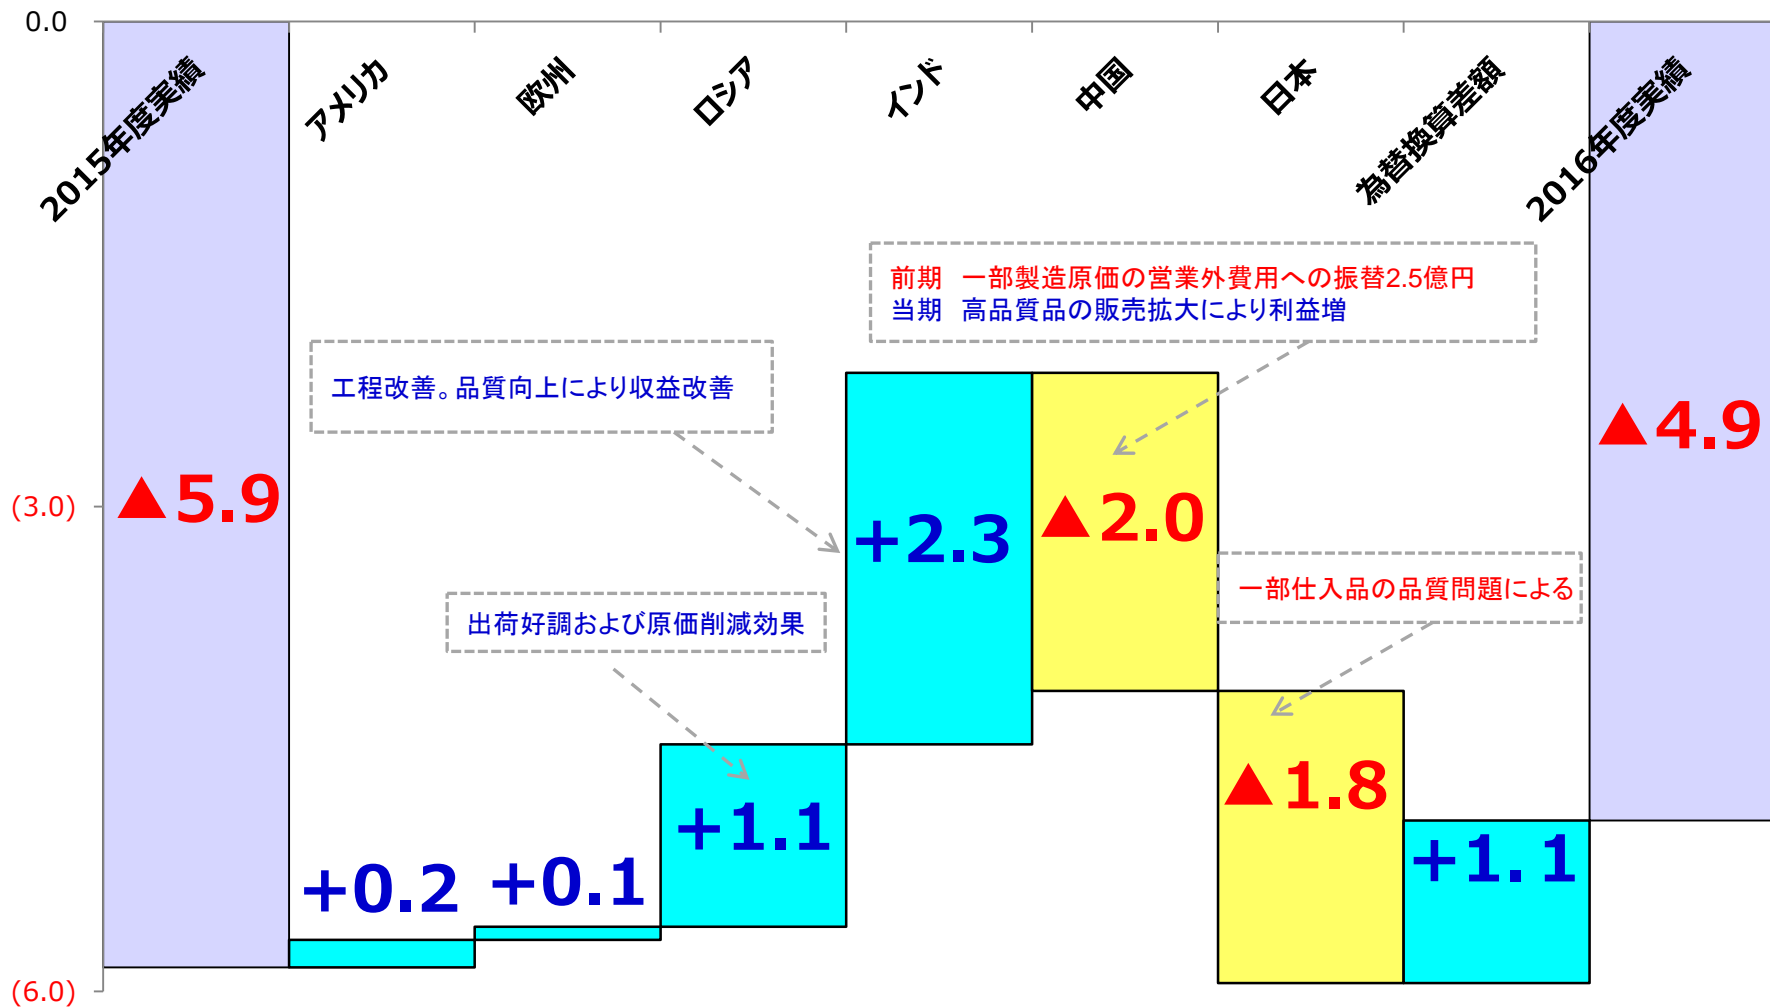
0.0

(3.0)

(6.0)

2015年度実績

アメリカ

欧州

ロシア

インド

中国

日本

為替換算差額

2016年度実績

▲5.9

+0.2

+0.1

+1.1

+2.3

▲2.0

▲1.8

+1.1

▲4.9

工程改善。品質向上により収益改善

出荷好調および原価削減効果

前期　一部製造原価の営業外費用への振替2.5億円
当期　高品質品の販売拡大により利益増

一部仕入品の品質問題による